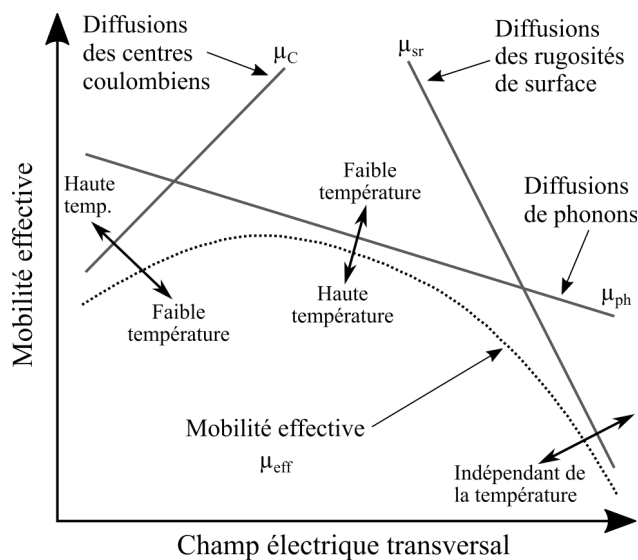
Diffusions des centres coulombiens

$\mu_C$

$\mu_{sr}$

Diffusions des rugosités de surface

Faible température

Haute temp.

Diffusions de phonons

Faible température

Haute température

$\mu_{ph}$

Mobilité effective

Mobilité effective

$\mu_{eff}$

Indépendant de la température

Champ électrique transversal